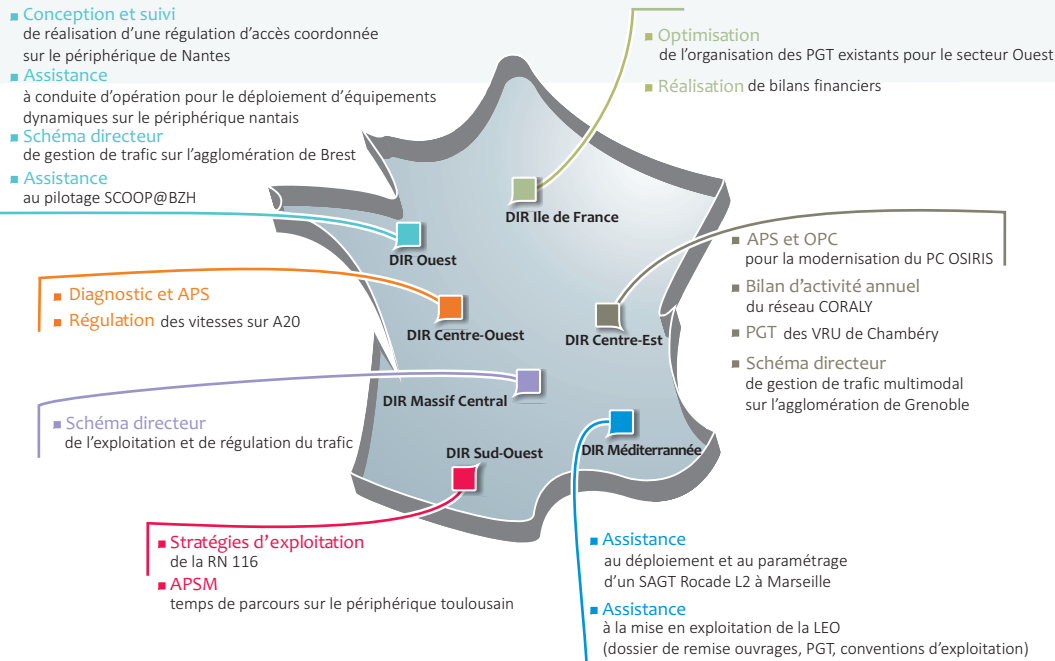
■ Conception et suivi
de réalisation d'une régulation d'accès coordonnée sur le périphérique de Nantes

■ Assistance
à conduite d'opération pour le déploiement d'équipements dynamiques sur le périphérique nantais

■ Schéma directeur
de gestion de trafic sur l'agglomération de Brest

■ Assistance
au pilotage SCOOP@BZH

■ Optimisation
de l'organisation des PGT existants pour le secteur Ouest

■ Réalisation de bilans financiers

DIR Ile de France

DIR Ouest

■ APS et OPC
pour la modernisation du PC OSIRIS

■ Bilan d'activité annuel
du réseau CORALY

■ PGT des VRU de Chambéry

■ Schéma directeur
de gestion de trafic multimodal sur l'agglomération de Grenoble

■ Diagnostic et APS

■ Régulation des vitesses sur A20

DIR Centre-Ouest

DIR Centre-Est

DIR Massif Central

■ Schéma directeur
de l'exploitation et de régulation du trafic

DIR Sud-Ouest

DIR Méditerranée

■ Stratégies d'exploitation
de la RN 116

■ APSM
temps de parcours sur le périphérique toulousain

■ Assistance
au déploiement et au paramétrage d'un SAGT Rocade L2 à Marseille

■ Assistance
à la mise en exploitation de la LEO (dossier de remise ouvrages, PGT, conventions d'exploitation)